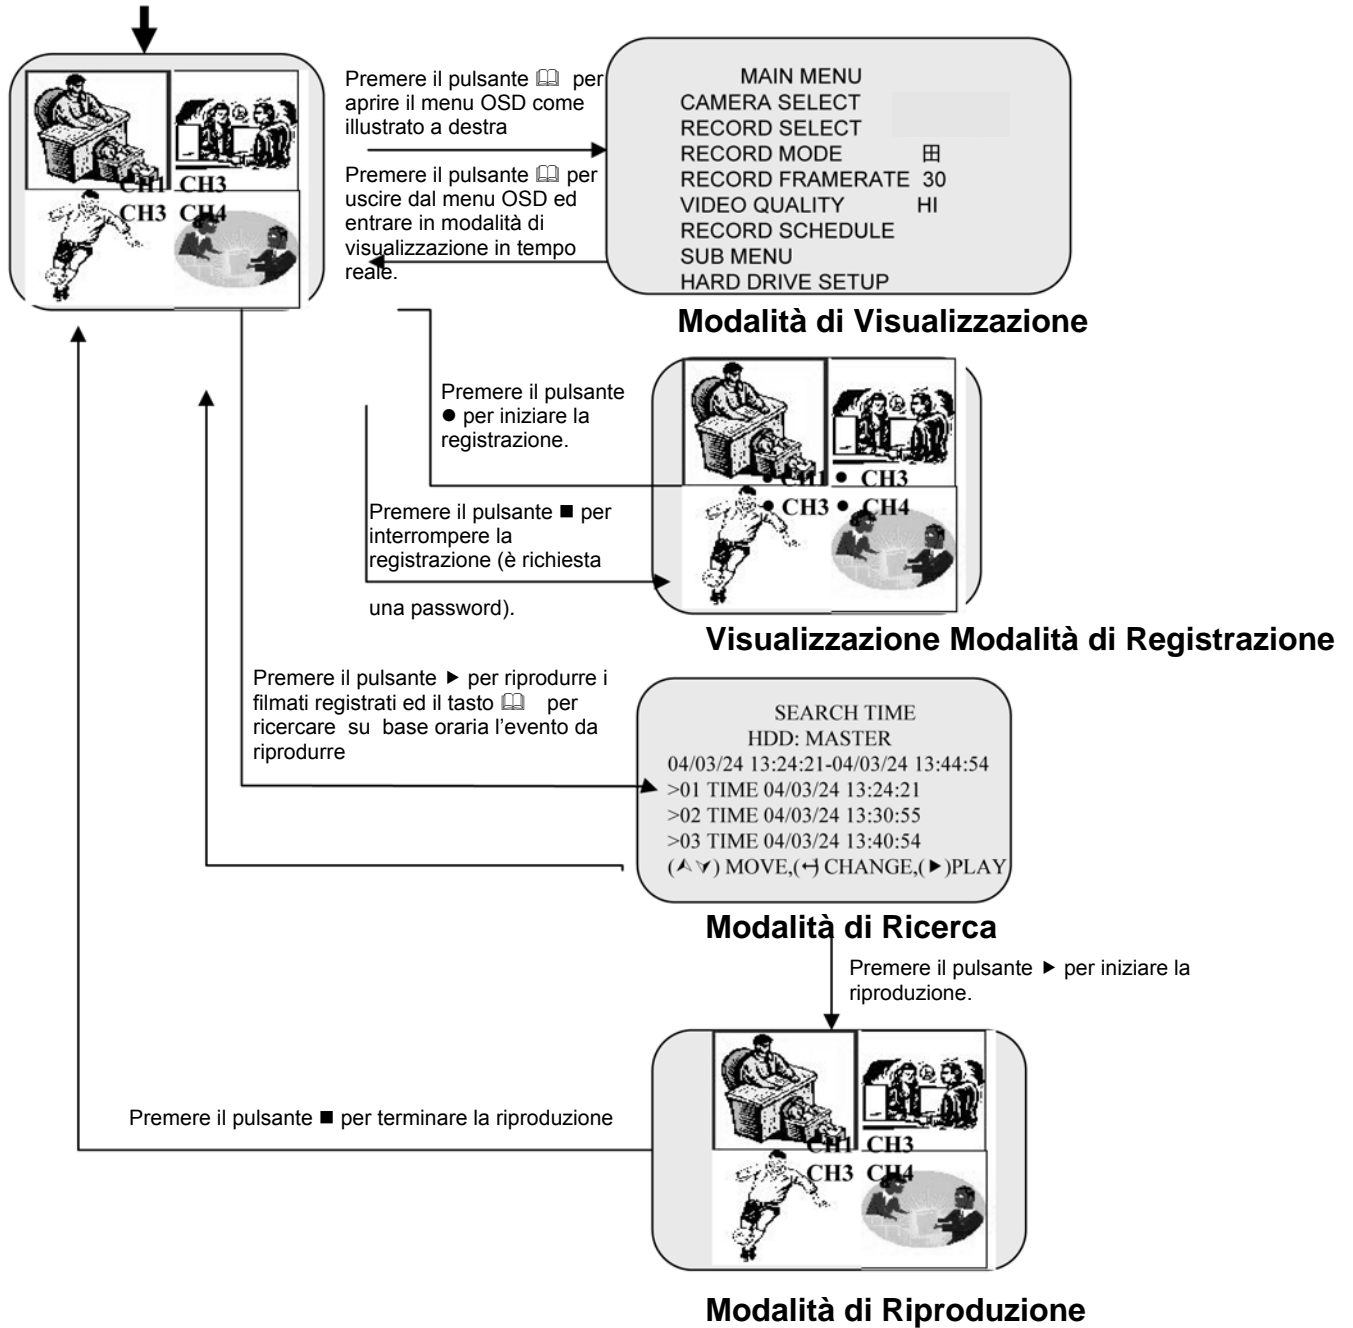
CH1 CH3
CH3 CH4

Premere il pulsante 🕮 per aprire il menu OSD come illustrato a destra

Premere il pulsante 🕮 per uscire dal menu OSD ed entrare in modalità di visualizzazione in tempo reale.

MAIN MENU
CAMERA SELECT
RECORD SELECT
RECORD MODE ⊞
RECORD FRAMERATE 30
VIDEO QUALITY HI
RECORD SCHEDULE
SUB MENU
HARD DRIVE SETUP

Modalità di Visualizzazione

Premere il pulsante ● per iniziare la registrazione.

Premere il pulsante ■ per interrompere la registrazione (è richiesta una password).

● CH1 ● CH3
● CH3 ● CH4

Visualizzazione Modalità di Registrazione

Premere il pulsante ▶ per riprodurre i filmati registrati ed il tasto 🕮 per ricercare su base oraria l'evento da riprodurre

SEARCH TIME
HDD: MASTER
04/03/24 13:24:21-04/03/24 13:44:54
>01 TIME 04/03/24 13:24:21
>02 TIME 04/03/24 13:30:55
>03 TIME 04/03/24 13:40:54
(⋀⋁) MOVE,(↵) CHANGE,(▶)PLAY

Modalità di Ricerca

Premere il pulsante ▶ per iniziare la riproduzione.

Premere il pulsante ■ per terminare la riproduzione

CH1 CH3
CH3 CH4

Modalità di Riproduzione